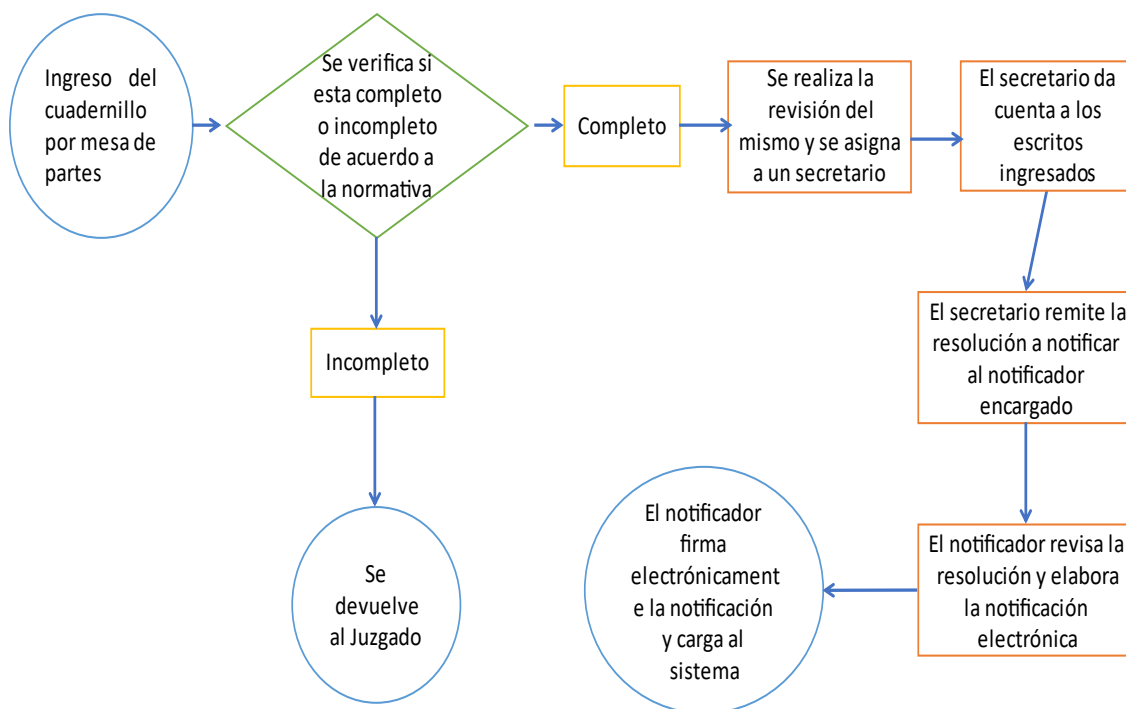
Ingreso del cuadernillo por mesa de partes

Se verifica si esta completo o incompleto de acuerdo a la normativa

Completo

Se realiza la revisión del mismo y se asigna a un secretario

El secretario da cuenta a los escritos ingresados

El secretario remite la resolución a notificar al notificador encargado

El notificador revisa la resolución y elabora la notificación electrónica

El notificador firma electrónicamente la notificación y carga al sistema

Incompleto

Se devuelve al Juzgado